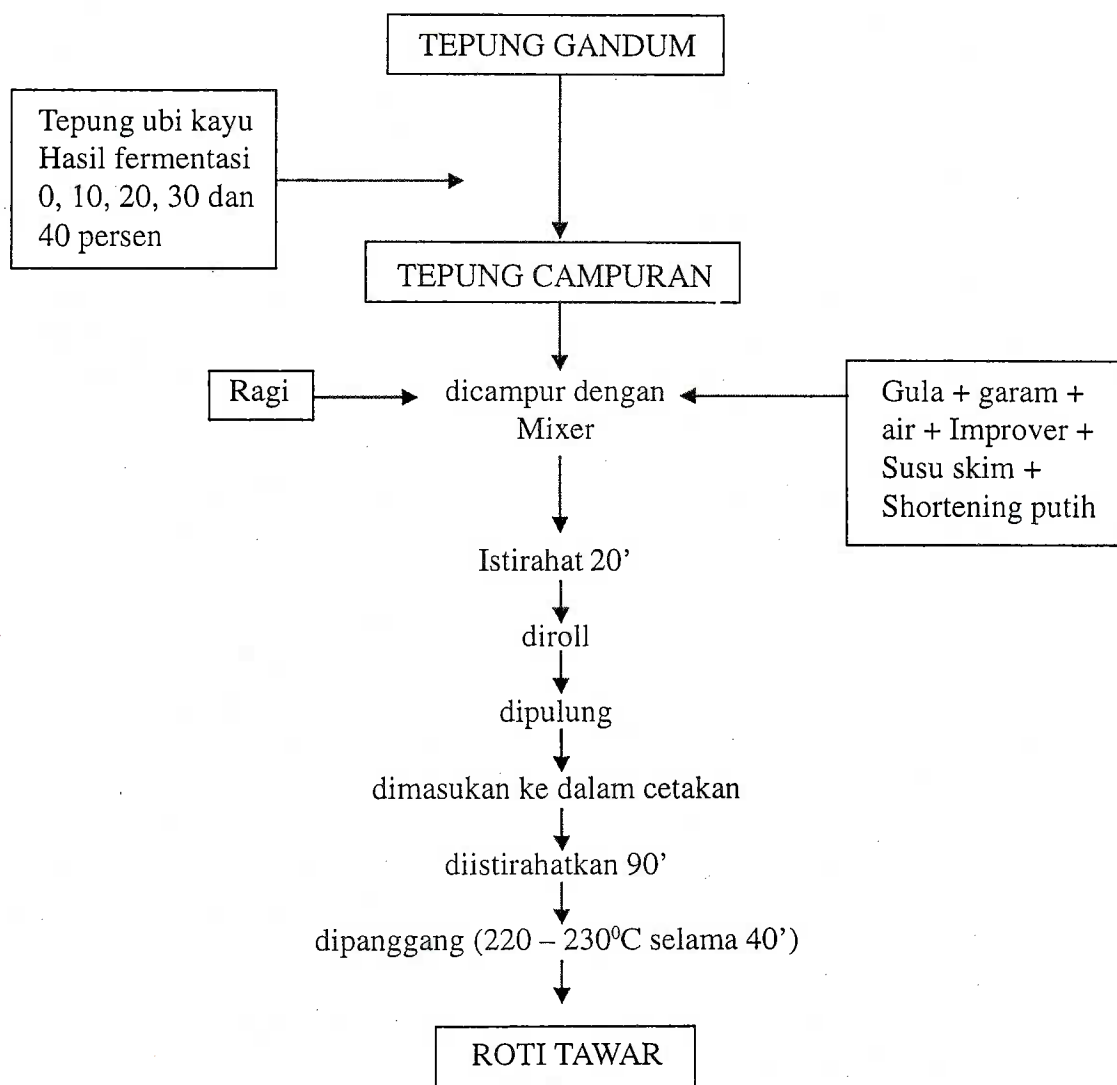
TEPUNG GANDUM

Tepung ubi kayu Hasil fermentasi 0, 10, 20, 30 dan 40 persen

TEPUNG CAMPURAN

Ragi

dicampur dengan Mixer

Gula + garam + air + Improver + Susu skim + Shortening putih

Istirahat 20’

diroll

dipulung

dimasukan ke dalam cetakan

diistirahatkan 90’

dipanggang (220 – 230$^0$C selama 40’)

ROTI TAWAR